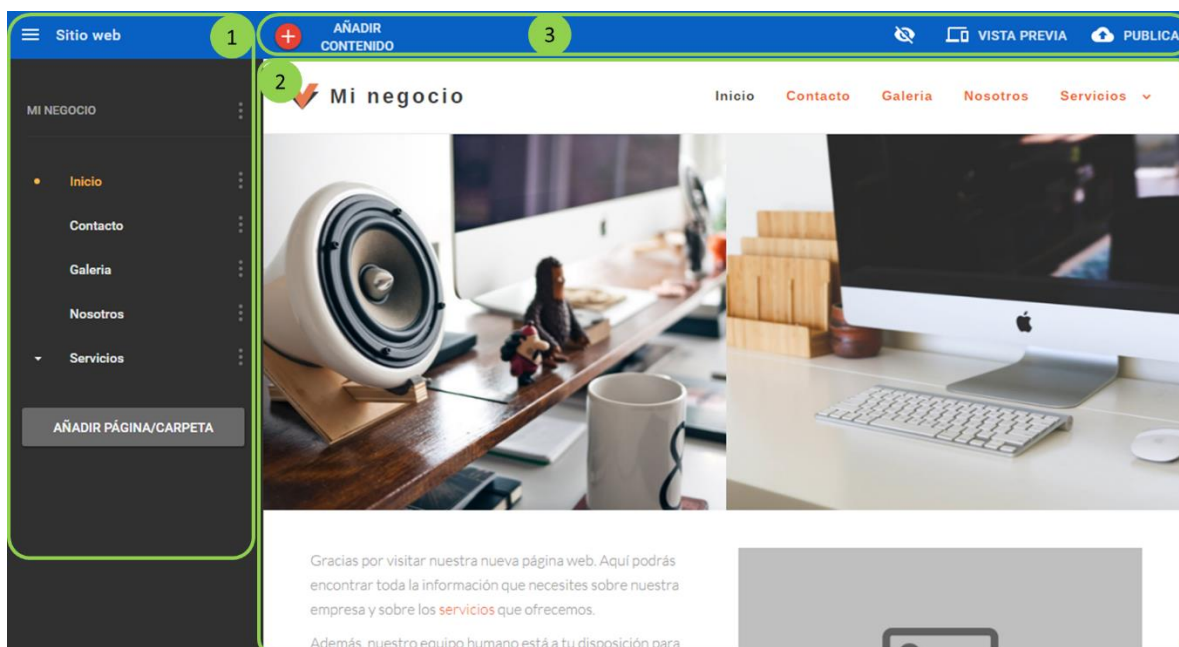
Sitio web
1
AÑADIR CONTENIDO
3
VISTA PREVIA
PUBLICA
2
Mi negocio
Inicio
Contacto
Galeria
Nosotros
Servicios

MI NEGOCIO
Inicio
Contacto
Galeria
Nosotros
Servicios
AÑADIR PÁGINA/CARPETA

Gracias por visitar nuestra nueva página web. Aquí podrás encontrar toda la información que necesites sobre nuestra empresa y sobre los servicios que ofrecemos.

Además, nuestro equipo humano está a tu disposición para